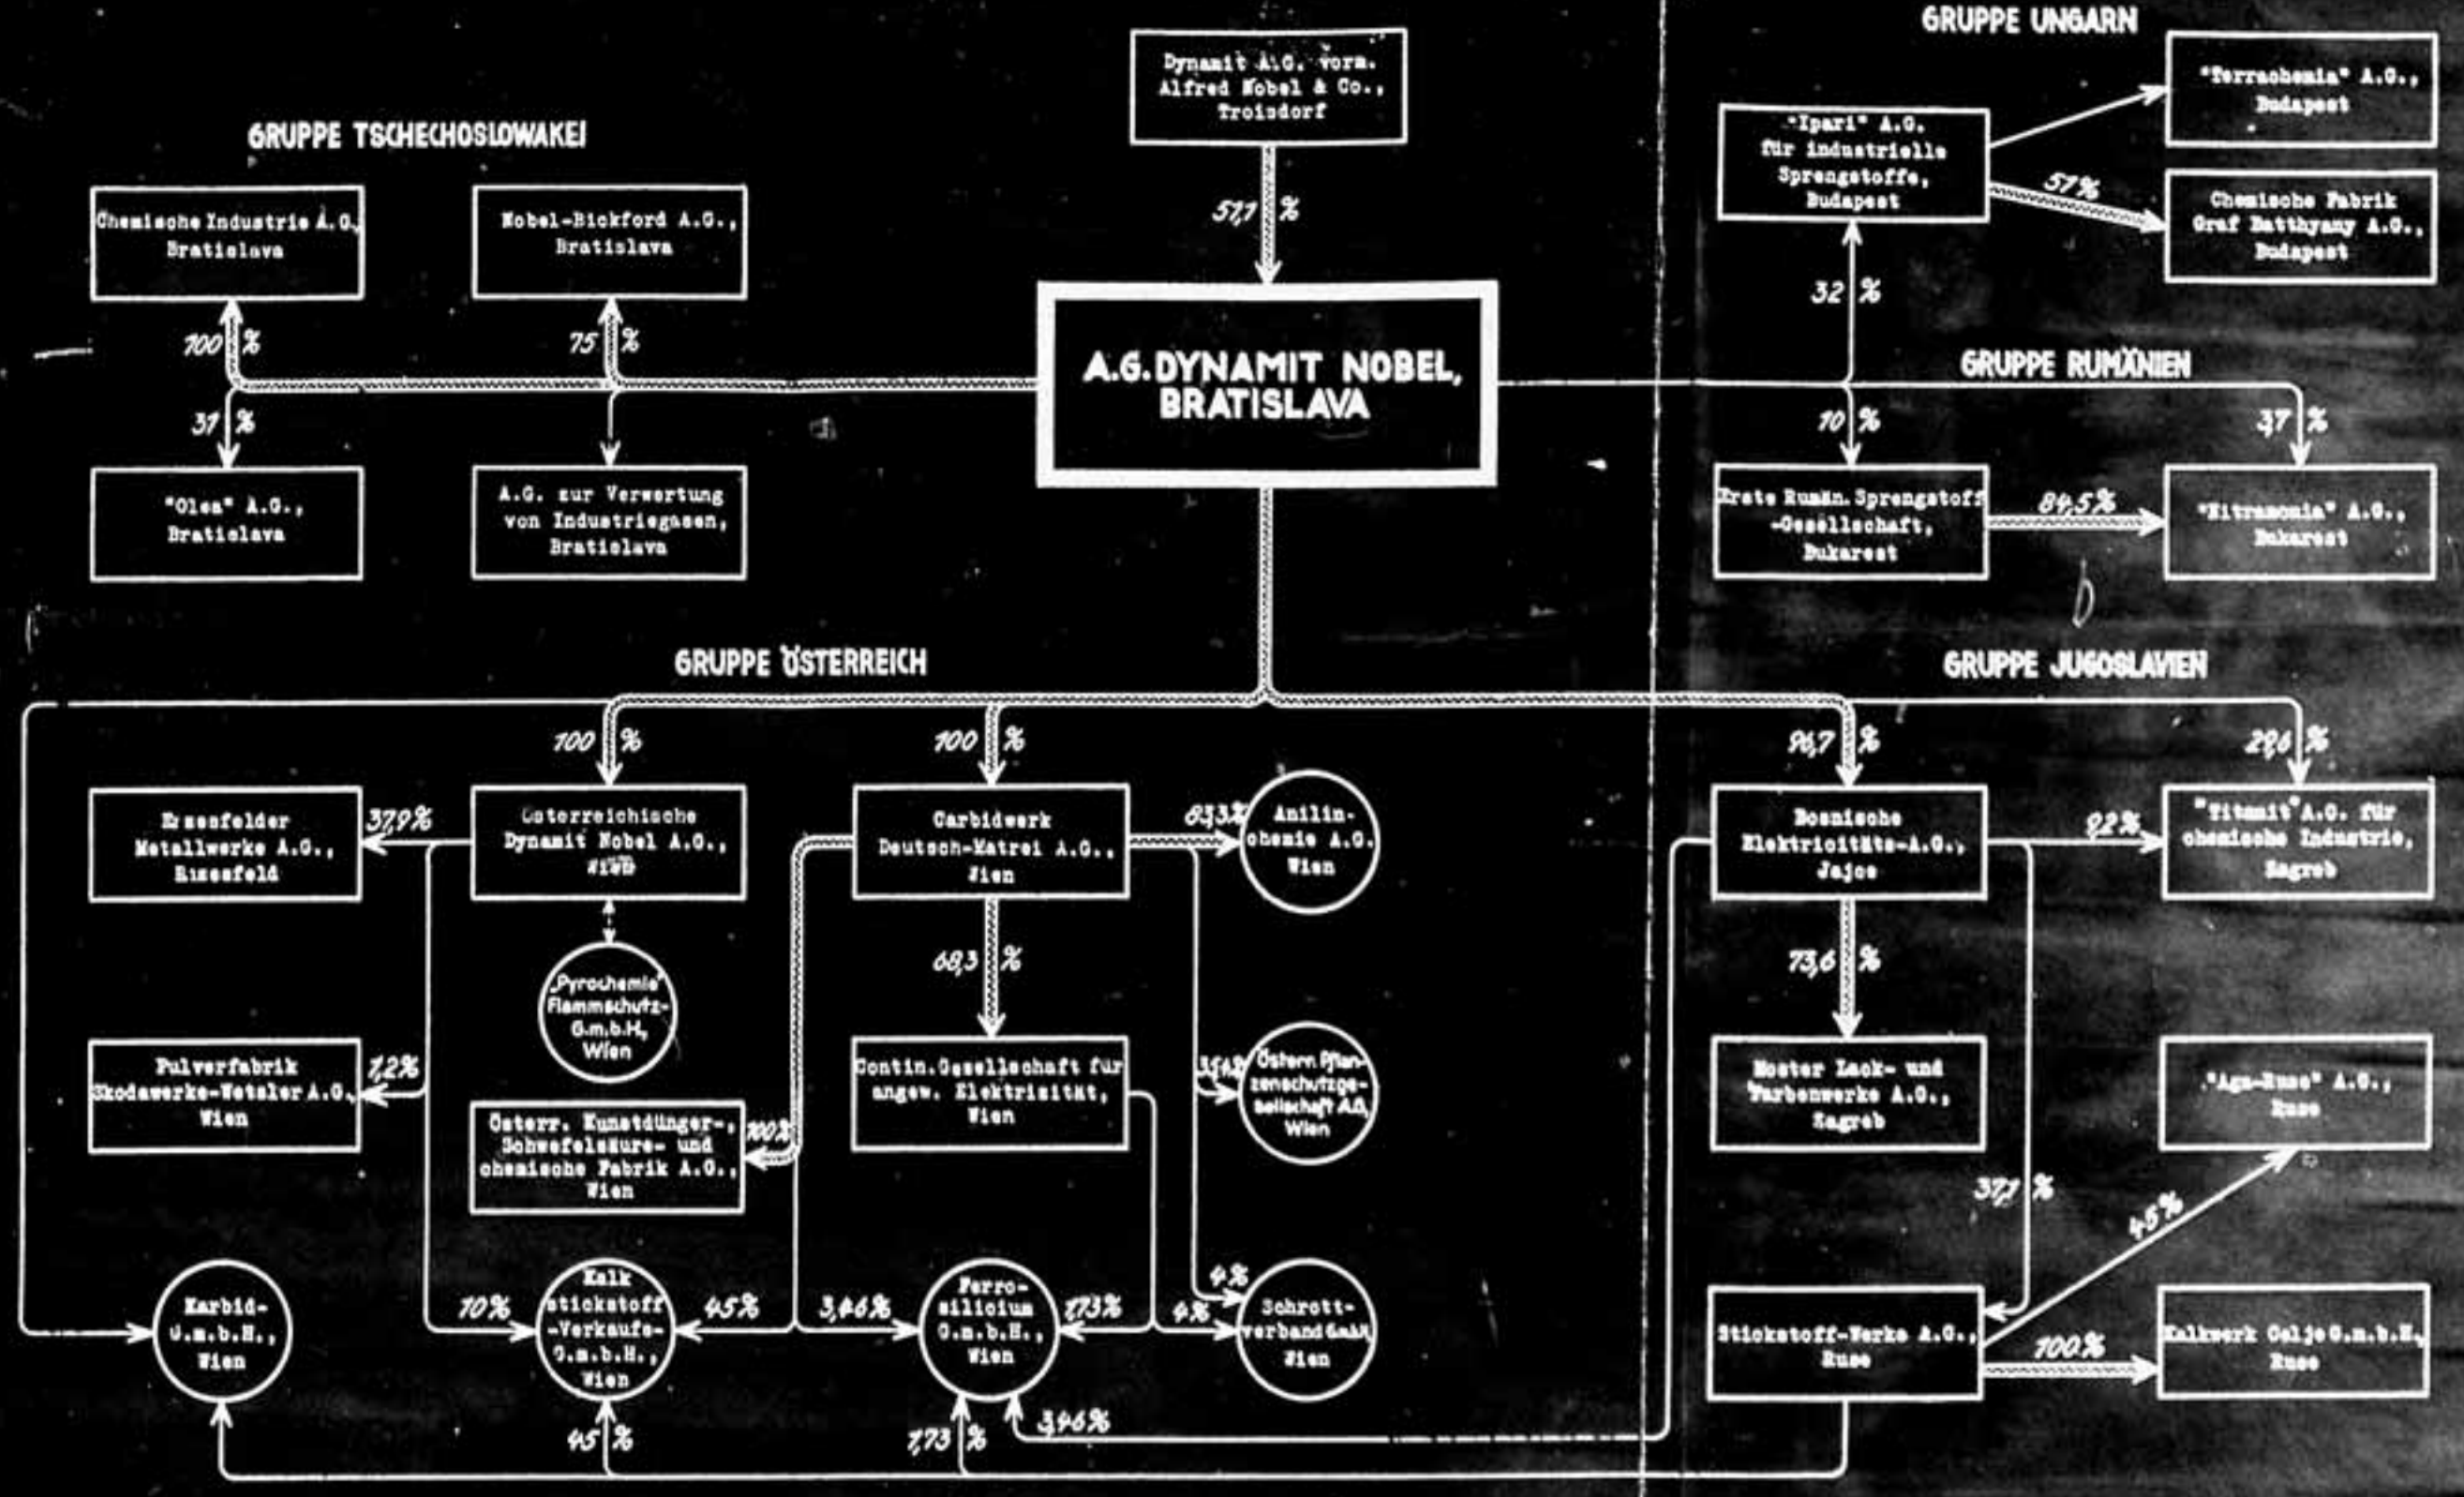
GRUPPE UNGARN

Dynamit A.G. vorm. Alfred Nobel & Co., Troisdorf

57,7 %

GRUPPE TSCHECHOSLOWAKEI

Chemische Industrie A.G., Bratislava

Nobel-Bickford A.G., Bratislava

100 %

75 %

A.G. DYNAMIT NOBEL, BRATISLAVA

37 %

"Olea" A.G., Bratislava

A.G. zur Verwertung von Industriegasen, Bratislava

"Ipari" A.G. für industrielle Sprengstoffe, Budapest

"Terrachemia" A.G., Budapest

57 %

Chemische Fabrik Graf Batthyany A.G., Budapest

32 %

GRUPPE RUMÄNIEN

10 %

37 %

Erste Rumän. Sprengstoff-Gesellschaft, Bukarest

84,5 %

"Nitramonia" A.G., Bukarest

GRUPPE ÖSTERREICH

GRUPPE JUGOSLAVIEN

100 %

100 %

96,7 %

29,6 %

Enzesfelder Metallwerke A.G., Enzesfeld

37,9 %

Österreichische Dynamit Nobel A.G., Wien

Carbidwerk Deutsch-Matrei A.G., Wien

63,3 %

Anilinchemie A.G. Wien

Bosnische Elektricitäts-A.G., Jajce

92 %

"Titanit" A.G. für chemische Industrie, Zagreb

"Pyrochemie" Flammschutz-G.m.b.H., Wien

68,3 %

73,6 %

Pulverfabrik Skodawerke-Wetzler A.G., Wien

7,2 %

Contin. Gesellschaft für angew. Elektrizität, Wien

37,4 %

Österr. Pflanzenschutzgesellschaft A.G. Wien

Moster Lack- und Farbenwerke A.G., Zagreb

"Aga-Ruse" A.G., Ruse

Österr. Kunstdünger-, Schwefelsäure- und chemische Fabrik A.G., Wien

100 %

37,1 %

45 %

4 %

Karbid-G.m.b.H., Wien

10 %

Kalkstickstoff-Verkaufs-G.m.b.H., Wien

45 %

3,46 %

Ferrosilicium G.m.b.H., Wien

7,73 %

4 %

Schrottverband GmbH Wien

Stickstoff-Werke A.G., Ruse

100 %

Kalkwerk Celje G.m.b.H., Ruse

45 %

7,73 %

3,46 %